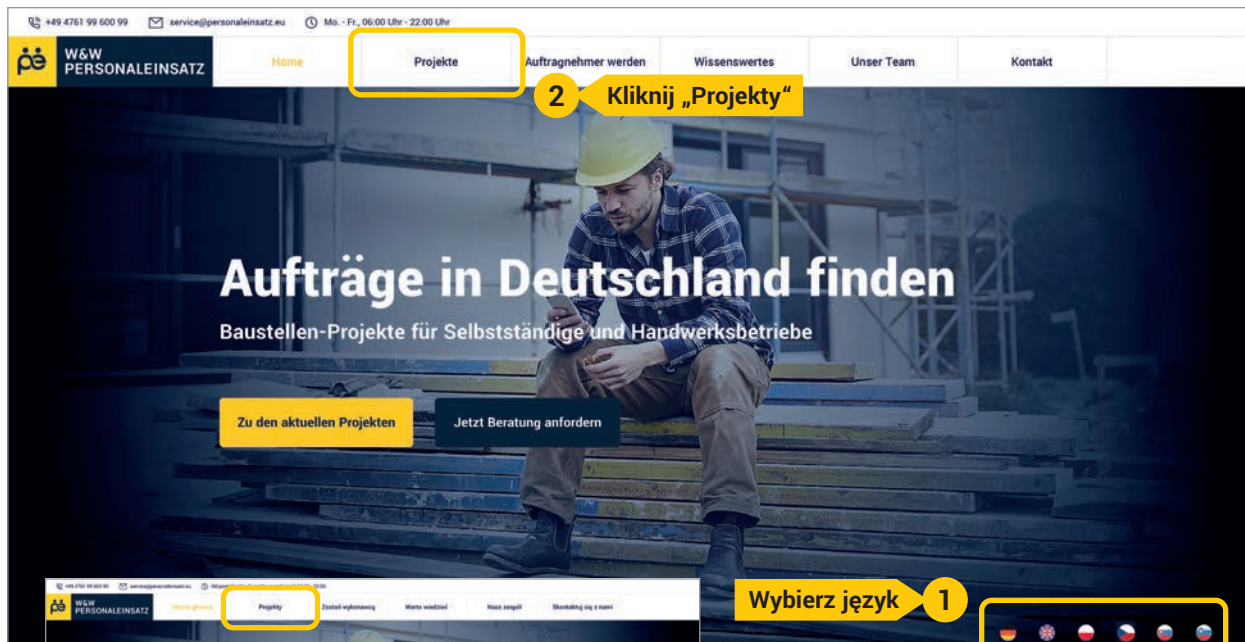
+49 4761 99 600 99 service@personaleinsatz.eu Mo. - Fr., 06:00 Uhr - 22:00 Uhr

W&W PERSONALEINSATZ

Home | Projekte | Auftragnehmer werden | Wissenswertes | Unser Team | Kontakt

2 Kliknij „Projekty"

Aufträge in Deutschland finden

Baustellen-Projekte für Selbstständige und Handwerksbetriebe

Zu den aktuellen Projekten

Jetzt Beratung anfordern

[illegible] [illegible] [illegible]

W&W PERSONALEINSATZ

Strona główna | Projekty | Zostań wykonawcą | Warto wiedzieć | Nasz zespół | Skontaktuj się z nami

Wybierz język 1